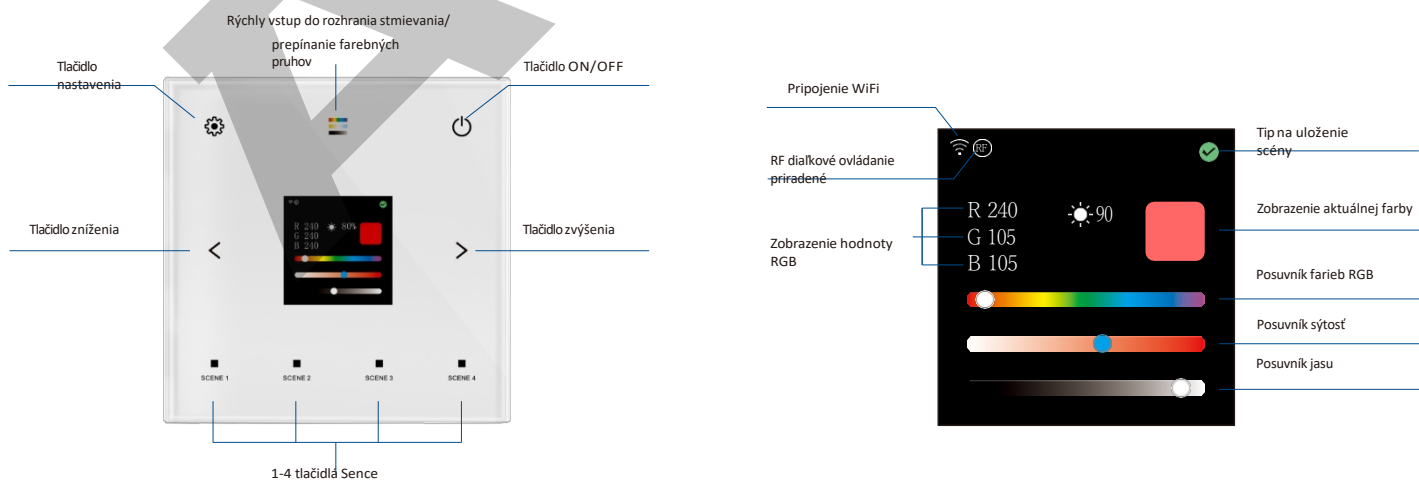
Rýchly vstup do rozhrania stmievania/ prepínanie farebných pruhov

Tlačidlo nastavenia

Tlačidlo ON/OFF

Tlačidlo zníženia

Tlačidlo zvýšenia

R 240 G 240 B 240 80%

SCENE 1

SCENE 2

SCENE 3

SCENE 4

1-4 tlačidlá Sence

Pripojenie WiFi

RF

RF diaľkové ovládanie priradené

Tip na uloženie scény

R 240

G 105

B 105

90

Zobrazenie hodnoty RGB

Zobrazenie aktuálnej farby

Posuvník farieb RGB

Posuvník sýtosť

Posuvník jasu